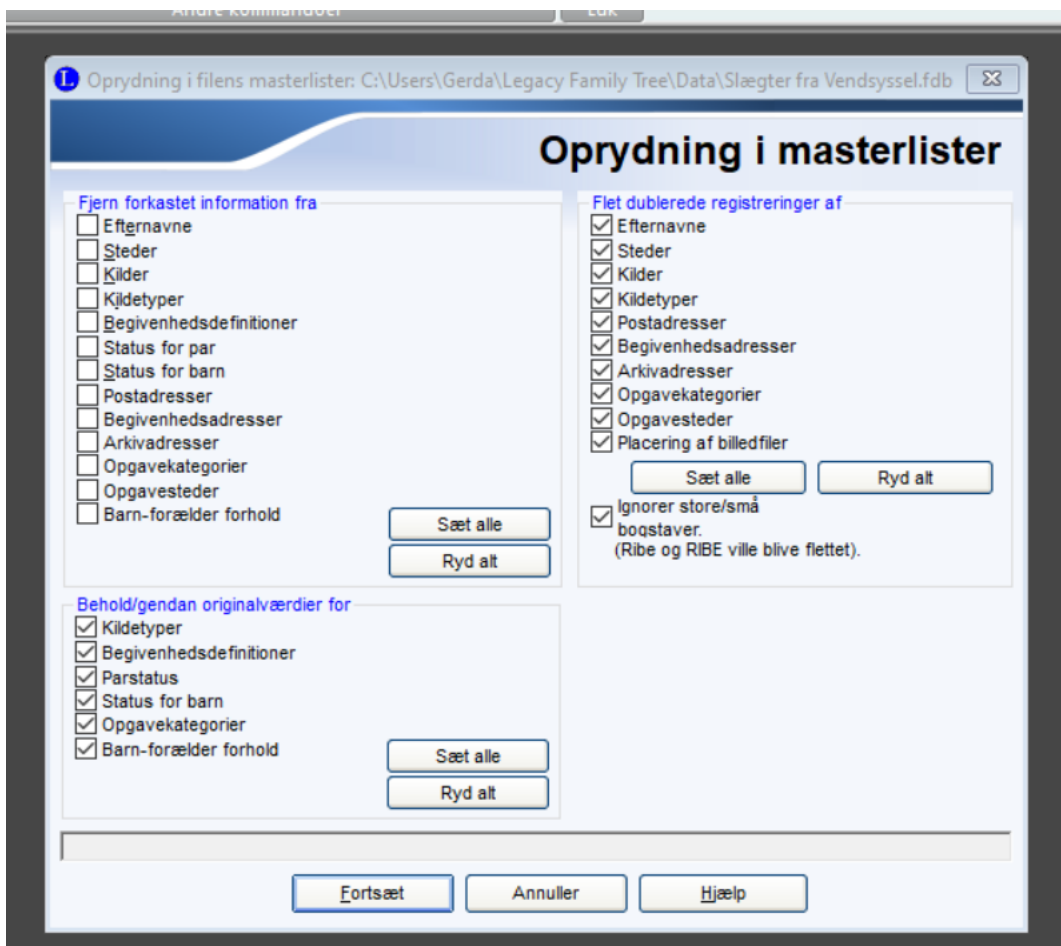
Andre kommandoer Luk

Oprydning i filens masterlister: C:\Users\Gerda\Legacy Family Tree\Data\Slægter fra Vendsyssel.fdb

Oprydning i masterlister

Fjern forkastet information fra
Efternavne
Steder
Kilder
Kildetyper
Begivenhedsdefinitioner
Status for par
Status for barn
Postadresser
Begivenhedsadresser
Arkivadresser
Opgavekategorier
Opgavesteder
Barn-forælder forhold
Sæt alle
Ryd alt

Flet dublerede registreringer af
Efternavne
Steder
Kilder
Kildetyper
Postadresser
Begivenhedsadresser
Arkivadresser
Opgavekategorier
Opgavesteder
Placering af billedfiler
Sæt alle
Ryd alt
Ignorer store/små bogstaver.
(Ribe og RIBE ville blive flettet).

Behold/gendan originalværdier for
Kildetyper
Begivenhedsdefinitioner
Parstatus
Status for barn
Opgavekategorier
Barn-forælder forhold
Sæt alle
Ryd alt

Fortsæt
Annuller
Hjælp